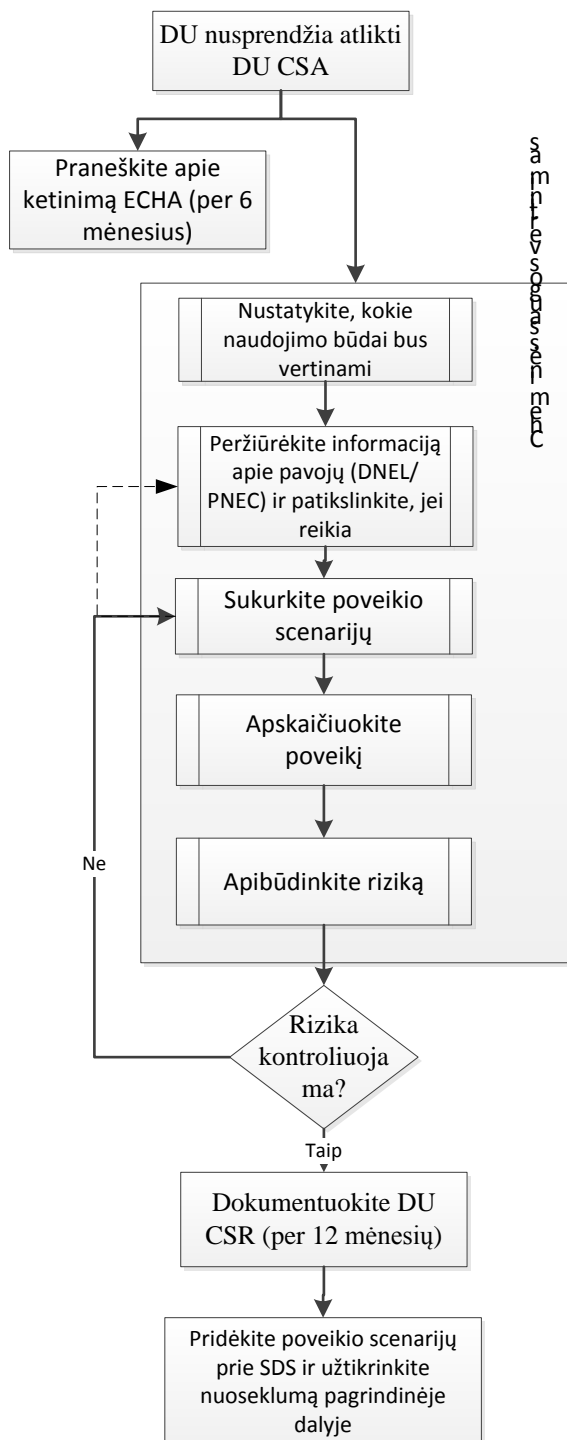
DU nusprendžia atlikti DU CSA

Praneškite apie ketinimą ECHA (per 6 mėnesius)

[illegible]

Nustatykite, kokie naudojimo būdai bus vertinami

Peržiūrėkite informaciją apie pavojų (DNEL/ PNEC) ir patikslinkite, jei reikia

Sukurkite poveikio scenarijų

Apskaičiuokite poveikį

Apibūdinkite riziką

Ne

Rizika kontroliuojama?

Taip

Dokumentuokite DU CSR (per 12 mėnesių)

Pridėkite poveikio scenarijų prie SDS ir užtikrinkite nuoseklumą pagrindinėje dalyje